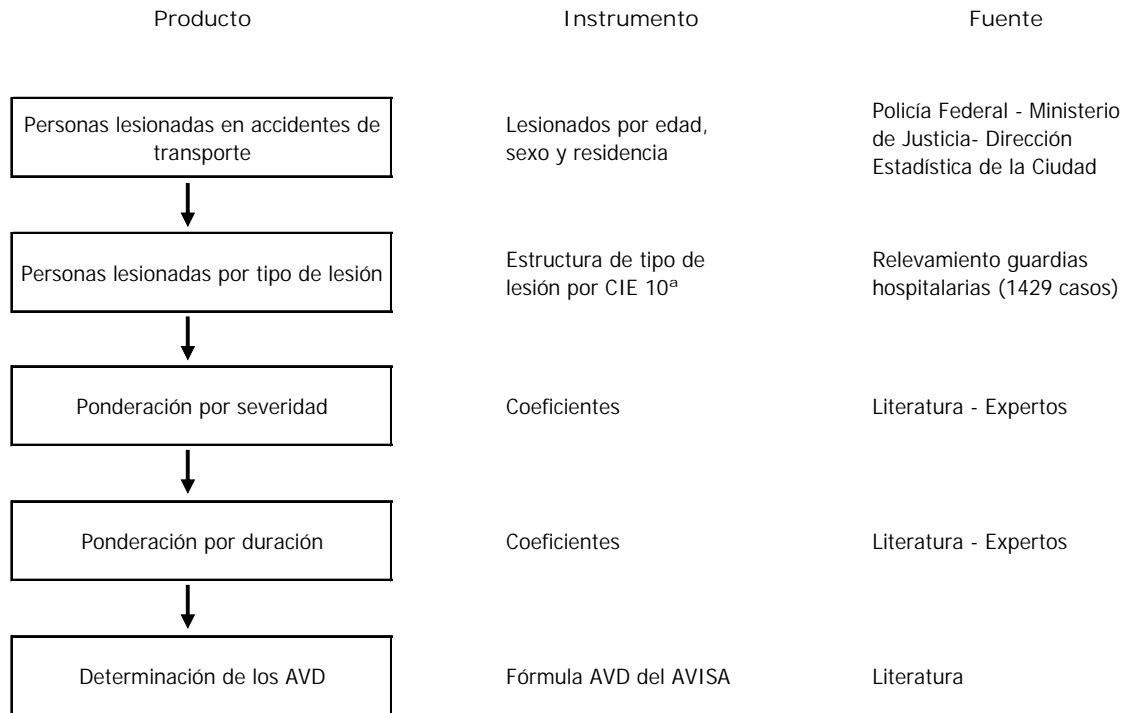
| Producto | Instrumento | Fuente |
|---|---|---|
| Personas lesionadas en accidentes de transporte | Lesionados por edad, sexo y residencia | Policía Federal - Ministerio de Justicia- Dirección Estadística de la Ciudad |
| Personas lesionadas por tipo de lesión | Estructura de tipo de lesión por CIE 10ª | Relevamiento guardias hospitalarias (1429 casos) |
| Ponderación por severidad | Coeficientes | Literatura - Expertos |
| Ponderación por duración | Coeficientes | Literatura - Expertos |
| Determinación de los AVD | Fórmula AVD del AVISA | Literatura |